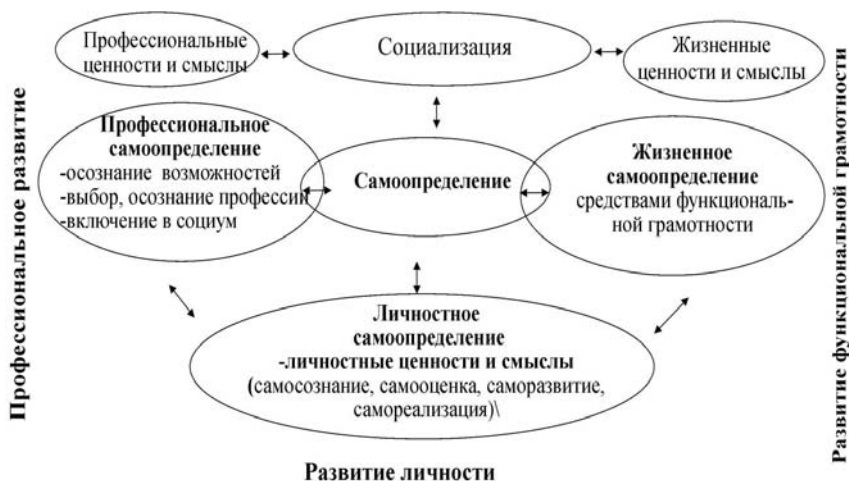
Профессиональные ценности и смыслы

Социализация

Жизненные ценности и смыслы

Профессиональное развитие

Профессиональное самоопределение
-осознание возможностей
-выбор, осознание профессии
-включение в социум

Самоопределение

Жизненное самоопределение
средствами функциональной грамотности

Развитие функциональной грамотности

Личностное самоопределение
-личностные ценности и смыслы
(самосознание, самооценка, саморазвитие, самореализация)\

Развитие личности